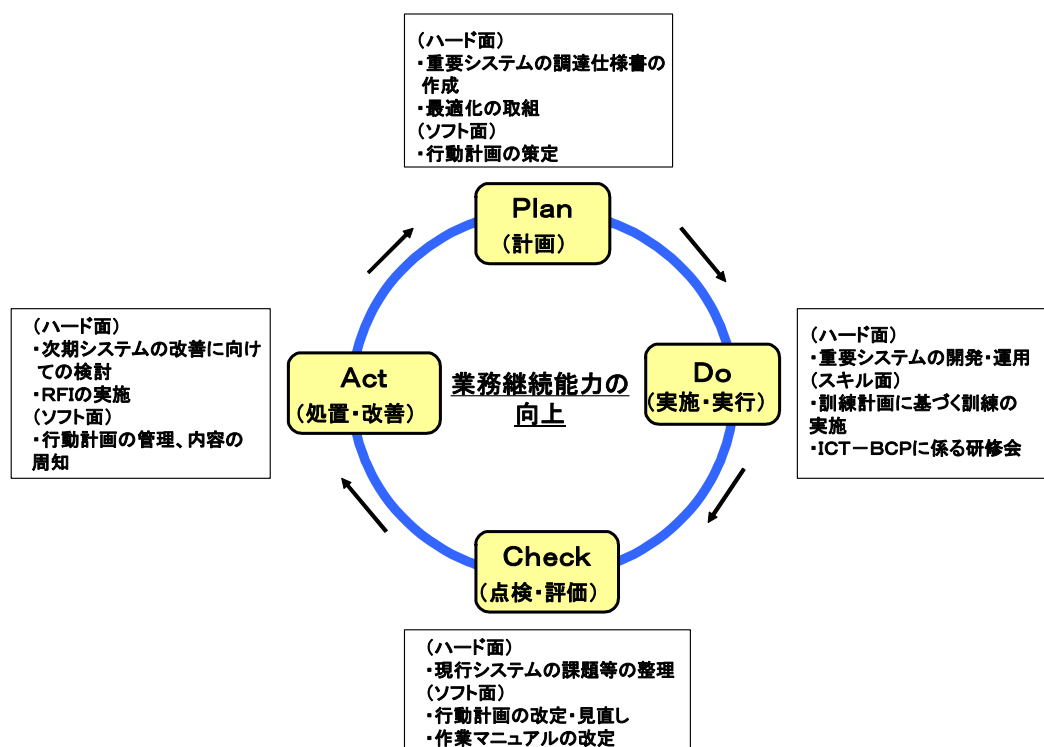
（ハード面）
・重要システムの調達仕様書の作成
・最適化の取組
（ソフト面）
・行動計画の策定

Plan
（計画）

（ハード面）
・次期システムの改善に向けての検討
・RFIの実施
（ソフト面）
・行動計画の管理、内容の周知

Act
（処置・改善）

業務継続能力の向上

Do
（実施・実行）

（ハード面）
・重要システムの開発・運用
（スキル面）
・訓練計画に基づく訓練の実施
・ICT－BCPに係る研修会

Check
（点検・評価）

（ハード面）
・現行システムの課題等の整理
（ソフト面）
・行動計画の改定・見直し
・作業マニュアルの改定